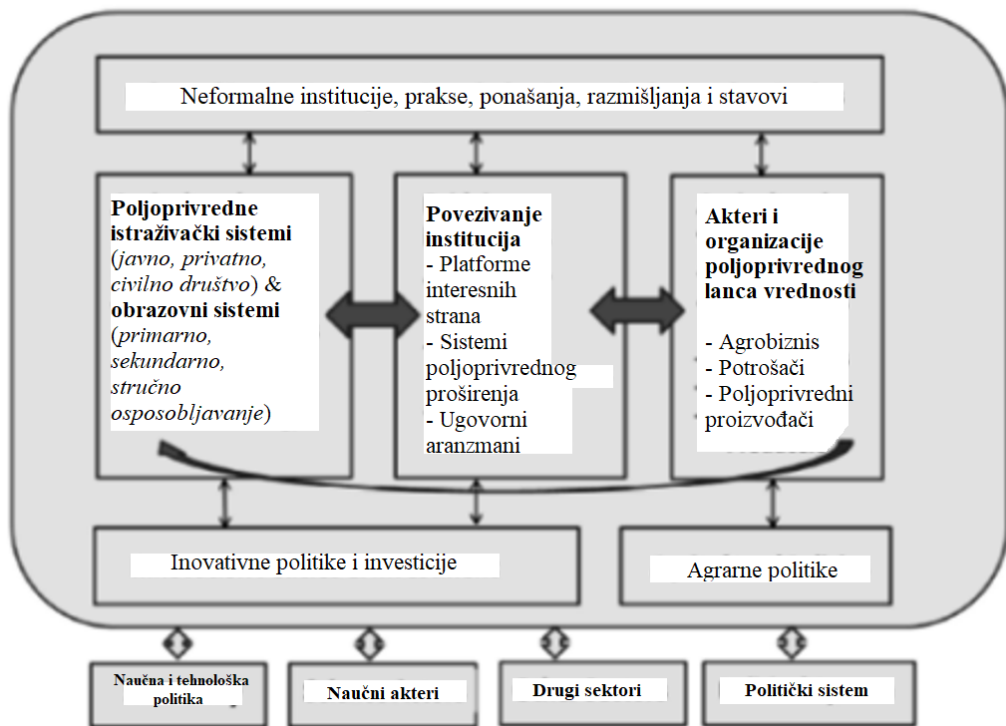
Neformalne institucije, prakse, ponašanja, razmišljanja i stavovi

**Poljoprivredne istraživački sistemi** (*javno, privatno, civilno društvo*) & **obrazovni sistemi** (*primarno, sekundarno, stručno osposobljavanje*)

**Povezivanje institucija**
- Platforme interesnih strana
- Sistemi poljoprivrednog proširenja
- Ugovorni aranzmani

**Akteri i organizacije poljoprivrednog lanca vrednosti**
- Agrobiznis
- Potrošači
- Poljoprivredni proizvođači

Inovativne politike i investicije

Agrarne politike

Naučna i tehnološka politika

Naučni akteri

Drugi sektori

Politički sistem